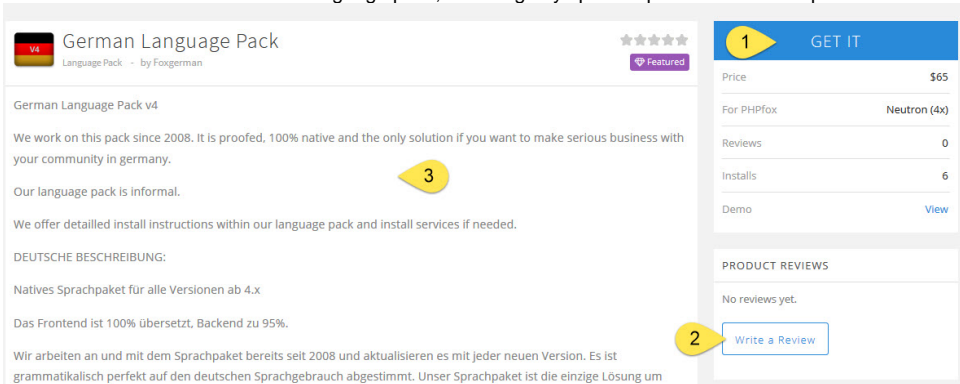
V4

German Language Pack

Language Pack - by Foxgerman

Featured

German Language Pack v4

We work on this pack since 2008. It is proofed, 100% native and the only solution if you want to make serious business with your community in germany.

Our language pack is informal.

We offer detailled install instructions within our language pack and install services if needed.

DEUTSCHE BESCHREIBUNG:

Natives Sprachpaket für alle Versionen ab 4.x

Das Frontend ist 100% übersetzt, Backend zu 95%.

Wir arbeiten an und mit dem Sprachpaket bereits seit 2008 und aktualisieren es mit jeder neuen Version. Es ist grammatikalisch perfekt auf den deutschen Sprachgebrauch abgestimmt. Unser Sprachpaket ist die einzige Lösung um

3

1

GET IT

| | |
|---|---|
| Price | $65 |
| For PHPfox | Neutron (4x) |
| Reviews | 0 |
| Installs | 6 |
| Demo | View |

PRODUCT REVIEWS

No reviews yet.

2

Write a Review